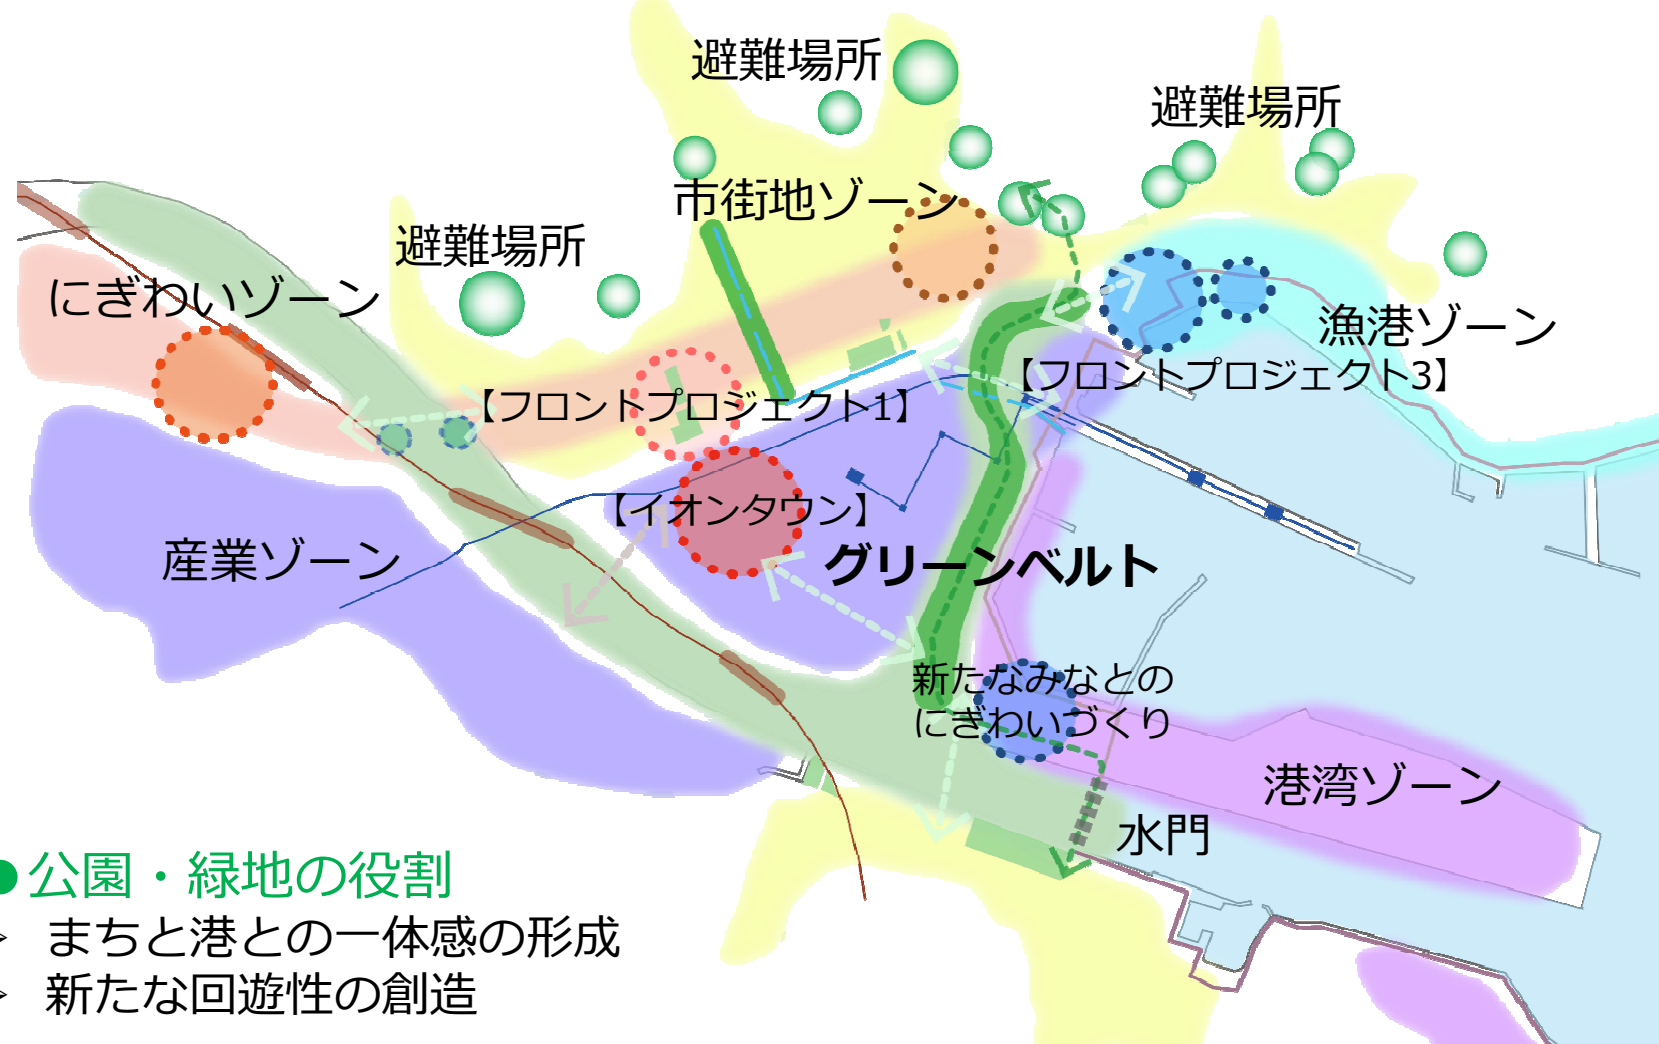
避難場所

避難場所

市街地ゾーン

避難場所

にぎわいゾーン

漁港ゾーン

【フロントプロジェクト3】

【フロントプロジェクト1】

【イオンタウン】

産業ゾーン

グリーンベルト

新たなみなとの
にぎわいづくり

港湾ゾーン

水門

●公園・緑地の役割
> まちと港との一体感の形成
> 新たな回遊性の創造